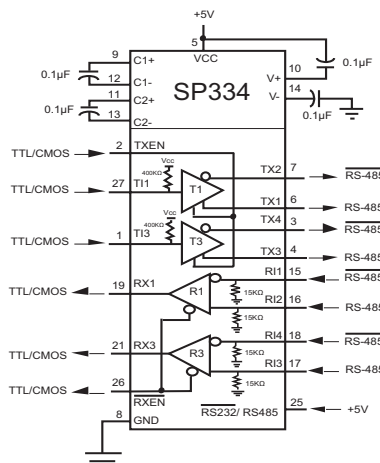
+5V

5
VCC

9
C1+
0.1µF
12
C1-

11
C2+
0.1µF
13
C2-

SP334

10
V+
0.1µF

14
V-
0.1µF

TTL/CMOS
2
TXEN

TTL/CMOS
27
TI1
400KΩ
Vcc
T1
TX2
7
$\overline{\text{RS-485}}$
TX1
6
RS-485
TX4
3
$\overline{\text{RS-485}}$

TTL/CMOS
1
TI3
400KΩ
Vcc
T3
TX3
4
RS-485

RI1
15
$\overline{\text{RS-485}}$
TTL/CMOS
19
RX1
R1
15KΩ
RI2
16
RS-485
15KΩ

RI4
18
$\overline{\text{RS-485}}$
TTL/CMOS
21
RX3
R3
15KΩ
RI3
17
RS-485
15KΩ

TTL/CMOS
26
$\overline{\text{RXEN}}$

$\overline{\text{RS232}}$/ RS485
25
+5V

8
GND